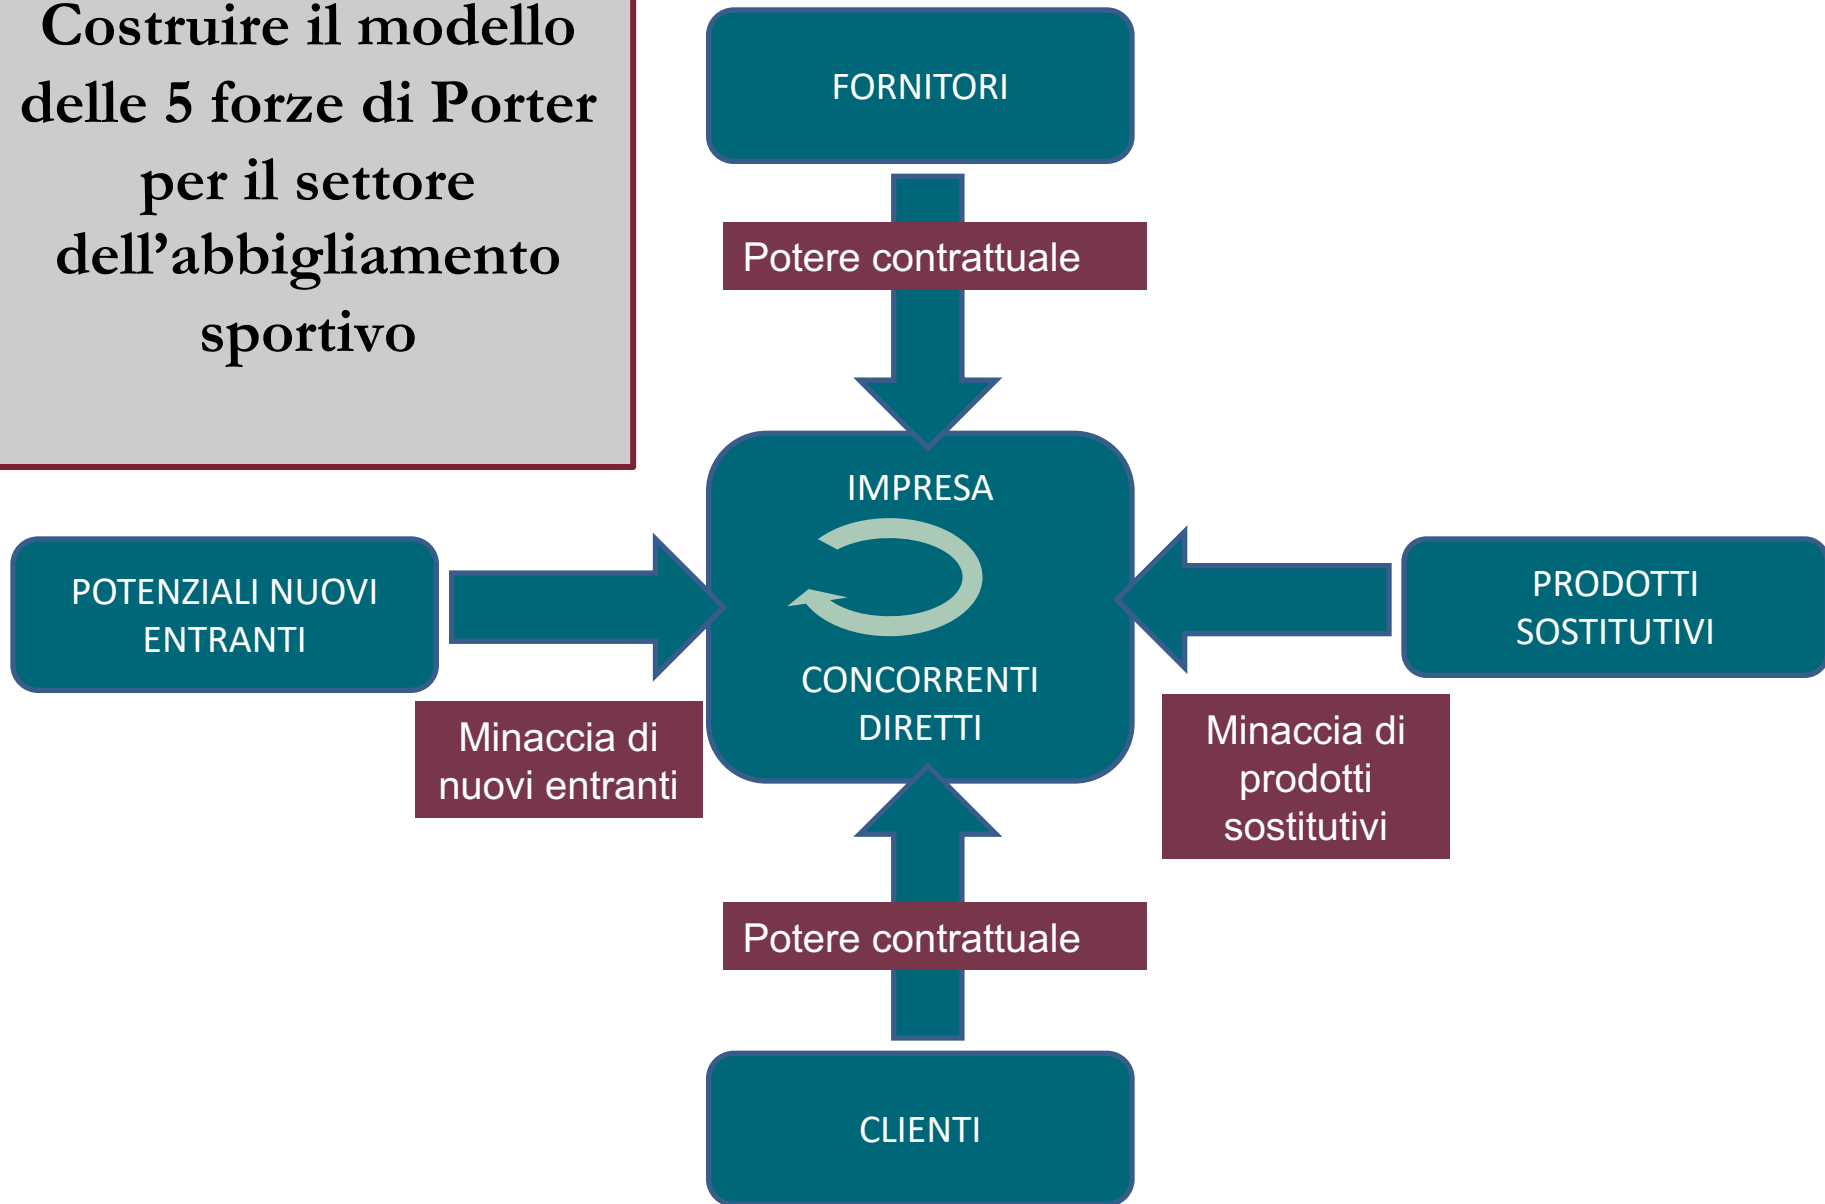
Costruire il modello delle 5 forze di Porter per il settore dell’abbigliamento sportivo

FORNITORI

Potere contrattuale

IMPRESA

CONCORRENTI DIRETTI

POTENZIALI NUOVI ENTRANTI

Minaccia di nuovi entranti

PRODOTTI SOSTITUTIVI

Minaccia di prodotti sostitutivi

Potere contrattuale

CLIENTI